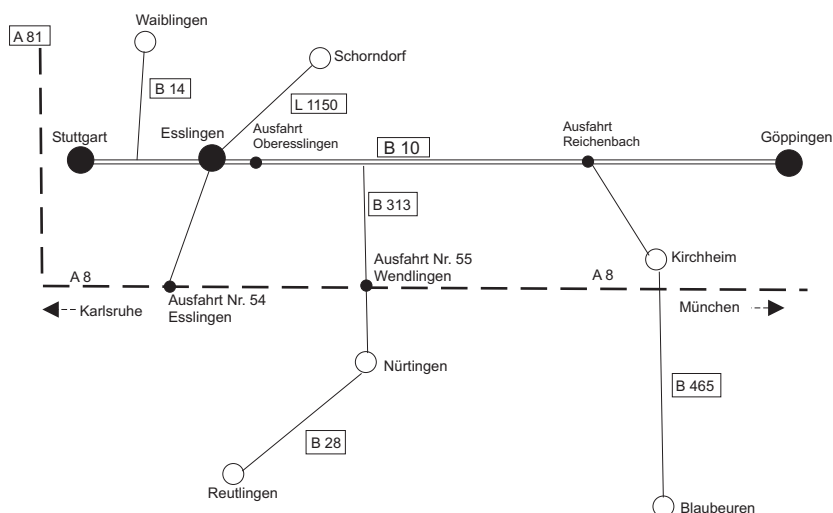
A 81

Waiblingen

B 14

Schorndorf

L 1150

Stuttgart

Esslingen

Ausfahrt Oberesslingen

B 10

Ausfahrt Reichenbach

Göppingen

B 313

Kirchheim

A 8

Ausfahrt Nr. 55 Wendlingen

A 8

Karlsruhe

Ausfahrt Nr. 54 Esslingen

München

Nürtingen

B 465

B 28

Reutlingen

Blaubeuren